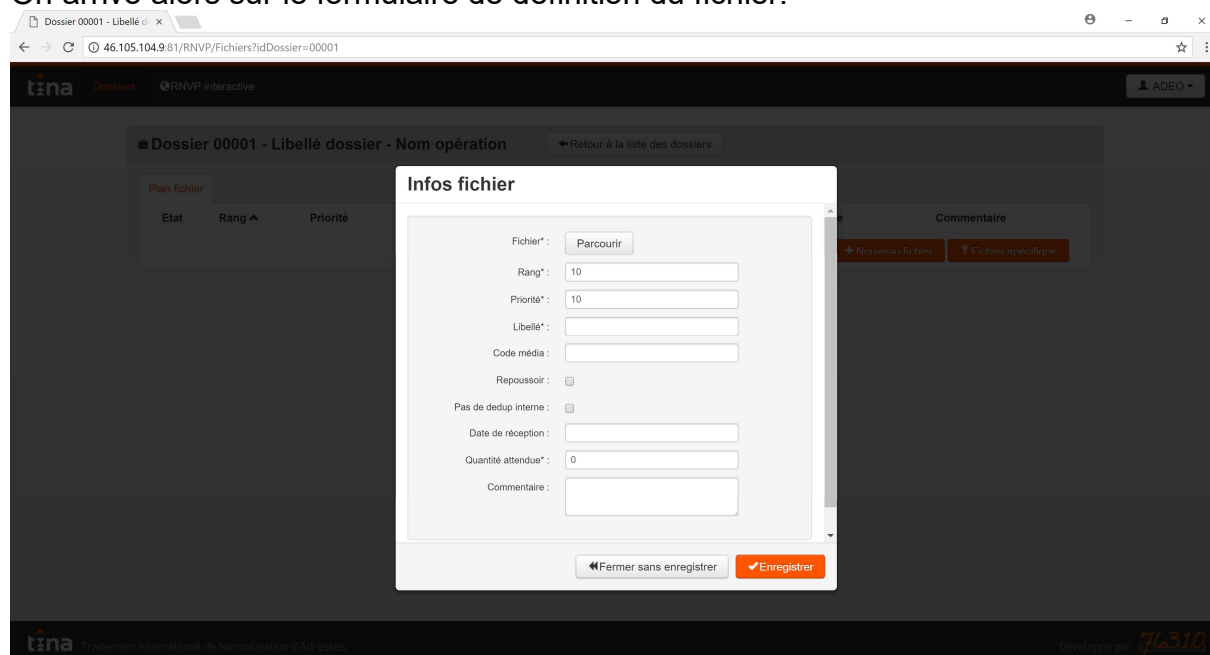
On arrive alors sur le formulaire de définition du fichier.

Dossier 00001 - Libellé d ×

46.105.104.9:81/RNVP/Fichiers?idDossier=00001

tina Dossiers RNVP interactive

ADEO

Dossier 00001 - Libellé dossier - Nom opération

Retour à la liste des dossiers

Plan fichier

Etat Rang Priorité

Commentaire

Nouveau fichier Fichier spécifique

Infos fichier

Fichier* : Parcourir

Rang* : 10

Priorité* : 10

Libellé* :

Code média :

Repoussoir :

Pas de dedup interne :

Date de réception :

Quantité attendue* : 0

Commentaire :

Fermer sans enregistrer Enregistrer

tina Traitement International de Normalisation d'Adresses

Développé par 74310